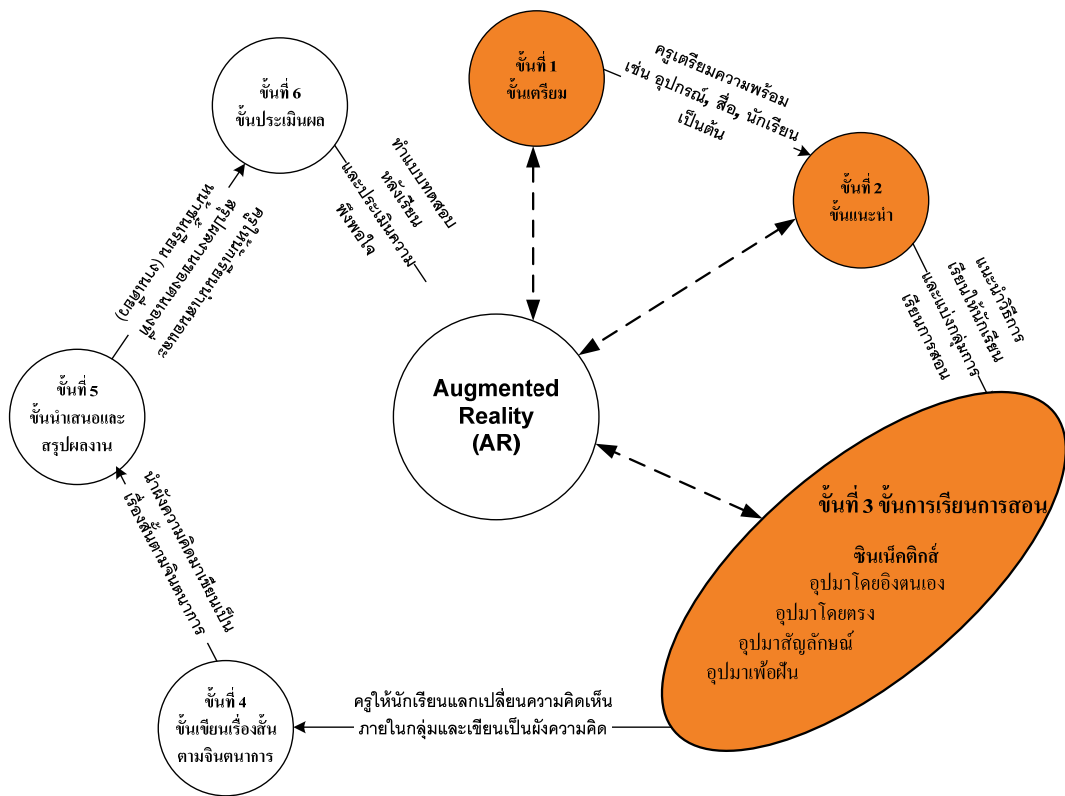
ขั้นที่ 1
ขั้นเตรียม

ครูเตรียมความพร้อม เช่น อุปกรณ์, สื่อ, นักเรียน เป็นต้น

ขั้นที่ 2
ขั้นแนะนำ

แนะนำวิธีการเรียนให้นักเรียน และแบ่งกลุ่มการเรียนการสอน

ขั้นที่ 3 ขั้นการเรียนการสอน

ซินเน็คติกส์
อุปมาโดยอิงตนเอง
อุปมาโดยตรง
อุปมาสัญลักษณ์
อุปมาเพ้อฝัน

Augmented Reality (AR)

ครูให้นักเรียนแลกเปลี่ยนความคิดเห็นภายในกลุ่มและเขียนเป็นผังความคิด

ขั้นที่ 4
ขั้นเขียนเรื่องสั้นตามจินตนาการ

นำผังความคิดมาเขียนเป็นเรื่องสั้นตามจินตนาการ

ขั้นที่ 5
ขั้นนำเสนอและสรุปผลงาน

นำเสนอผลงานหน้าชั้นเรียนและสรุปผลงาน (เป็นกลุ่ม)

ขั้นที่ 6
ขั้นประเมินผล

ทำแบบทดสอบหลังเรียน และประเมินความพึงพอใจ